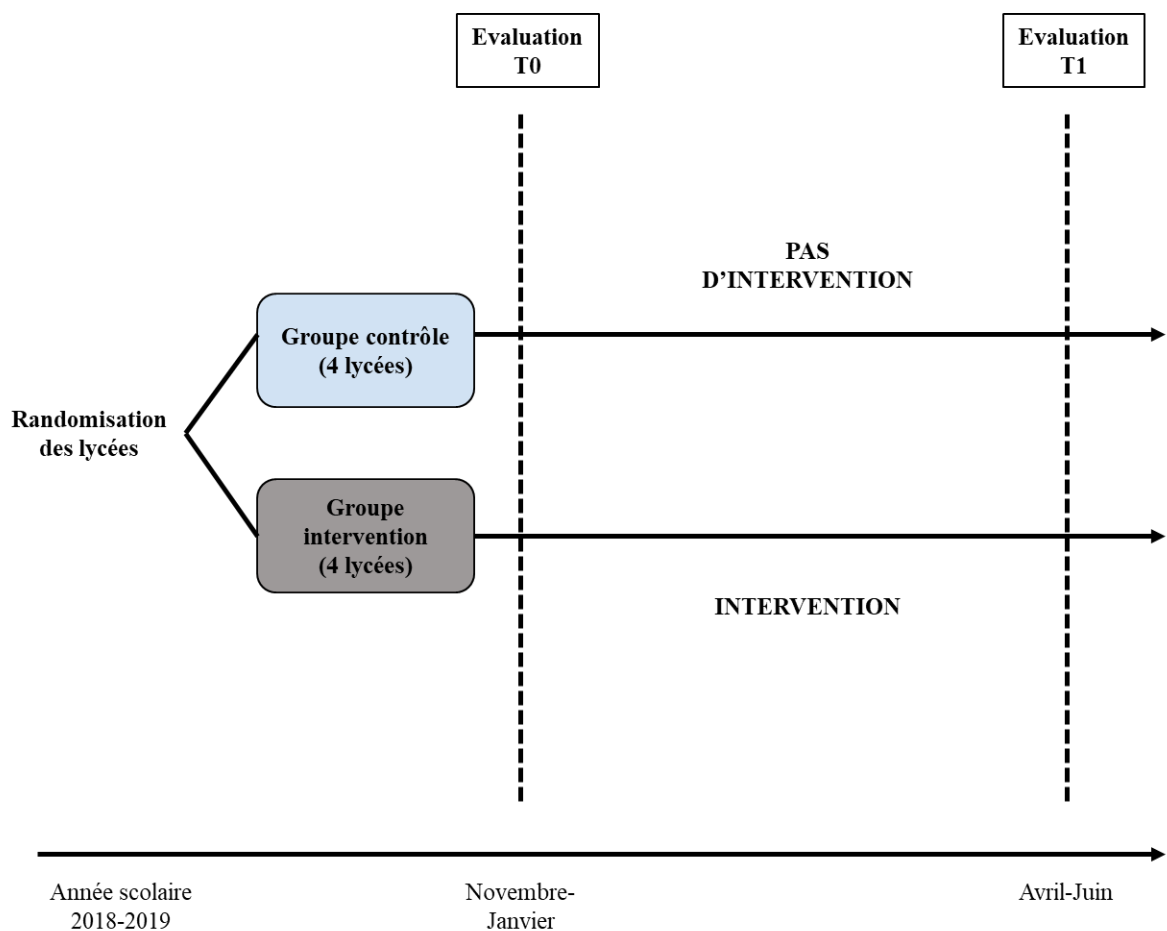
Evaluation T0

Evaluation T1

PAS D'INTERVENTION

Randomisation des lycées

Groupe contrôle (4 lycées)

Groupe intervention (4 lycées)

INTERVENTION

Année scolaire 2018-2019

Novembre-Janvier

Avril-Juin